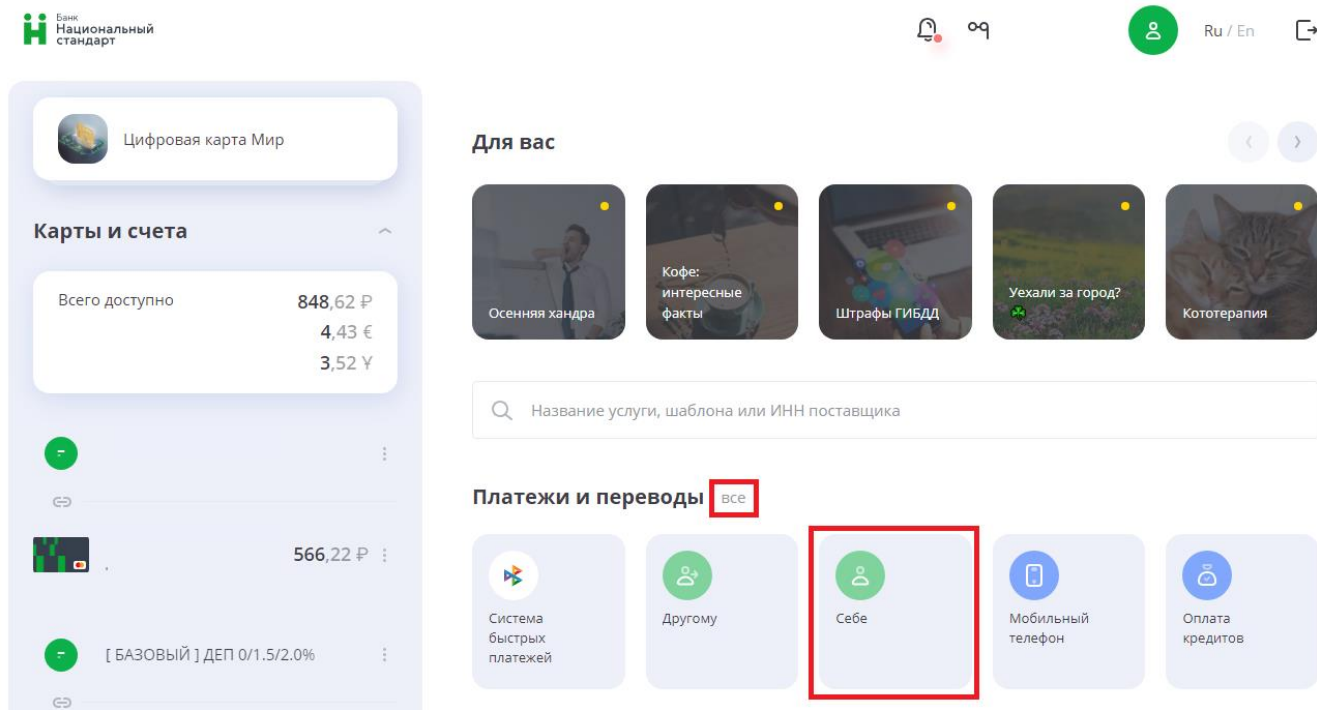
Банк
Национальный
стандарт

Ru / En

Цифровая карта Мир

Карты и счета

Всего доступно
848,62 ₽
4,43 €
3,52 ¥

566,22 ₽

[ БАЗОВЫЙ ] ДЕП 0/1.5/2.0%

Для вас

Осенняя хандра

Кофе: интересные факты

Штрафы ГИБДД

Уехали за город?

Кототерапия

Название услуги, шаблона или ИНН поставщика

Платежи и переводы все

Система быстрых платежей

Другому

Себе

Мобильный телефон

Оплата кредитов